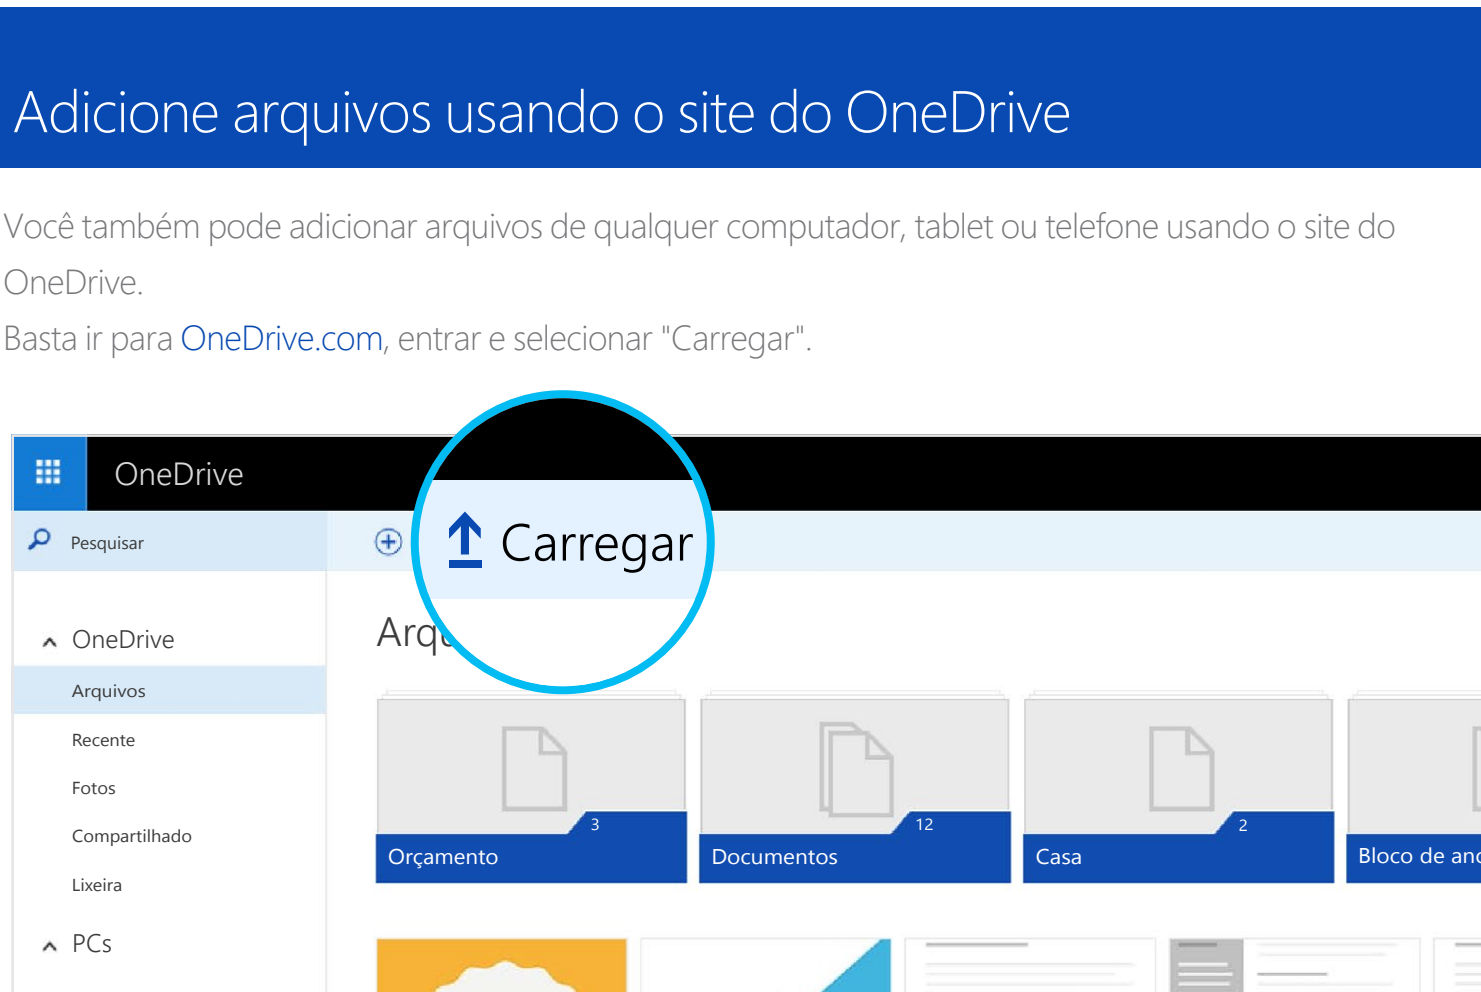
Adicione arquivos usando o site do OneDrive

Você também pode adicionar arquivos de qualquer computador, tablet ou telefone usando o site do OneDrive.

Basta ir para OneDrive.com, entrar e selecionar "Carregar".

OneDrive

Pesquisar

Carregar

OneDrive

Arquivos

Recente

Fotos

Compartilhado

Lixeira

PCs

Arq

3
Orçamento

12
Documentos

2
Casa

Bloco de anc